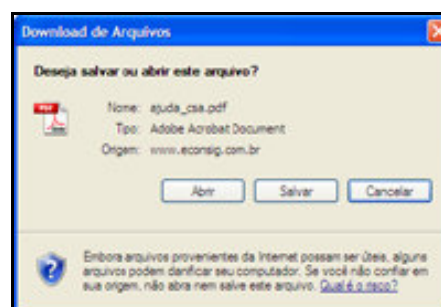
Download de Arquivos

Deseja salvar ou abrir este arquivo?

Nome: ajuda_csa.pdf
Tipo: Adobe Acrobat Document
Origem: www.econsig.com.br

Abrir | Salvar | Cancelar

Embora arquivos provenientes da Internet possam ser úteis, alguns arquivos podem danificar seu computador. Se você não confiar em sua origem, não abra nem salve este arquivo. Qual é o risco?